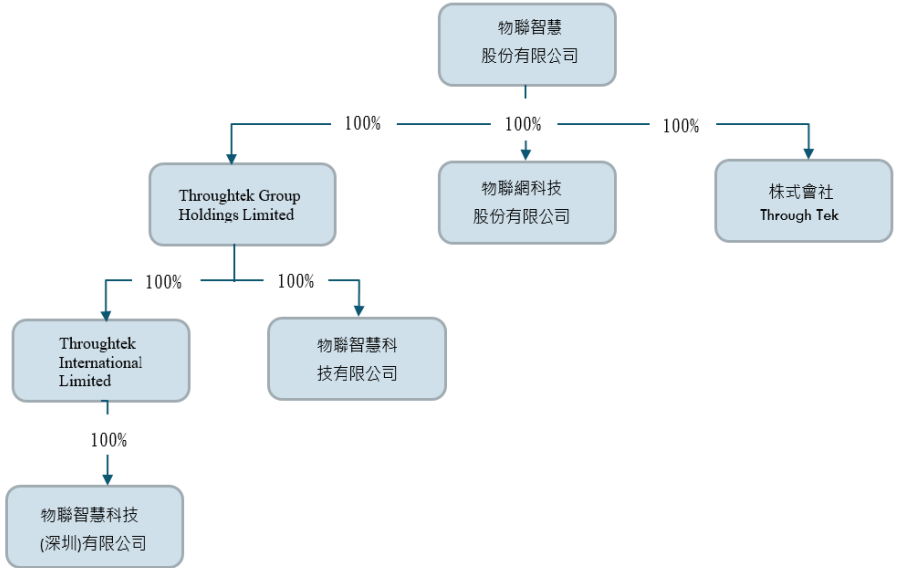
物聯智慧股份有限公司

100%

100%

100%

Throughtek Group Holdings Limited

物聯網科技股份有限公司

株式會社 Through Tek

100%

100%

Throughtek International Limited

物聯智慧科技有限公司

100%

物聯智慧科技(深圳)有限公司